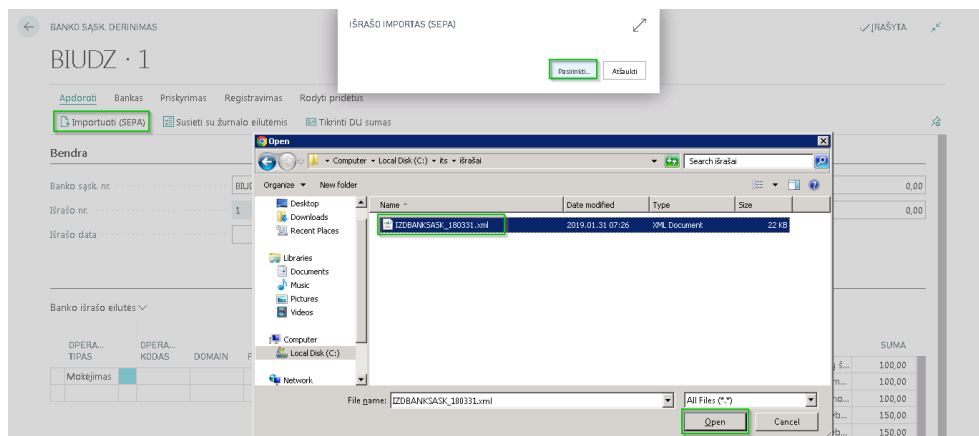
BANKO SĄSK. DERINIMAS

BIUDZ · 1

IŠRAŠO IMPORTAS (SEPA)

Pasirinkti... Atšaukti

✓ĮRAŠYTA

Apdoroti Bankas Priskyrimas Registravimas Rodyti pridėtus

Importuoti (SEPA) Susieti su žurnalo eilutėmis Tikrinti DU sumas

Bendra

Banko sąsk. nr. BIUD

Išrašo nr. 1

Išrašo data

0,00

0,00

Banko išrašo eilutės

| OPERA... TIPAS | OPERA... KODAS | DOMAIN | F |
|---|---|---|---|
| Mokėjimas | | | |

| | SUMA |
|---|---|
| j š... | 100,00 |
| m... | 100,00 |
| ho... | 100,00 |
| Yb... | 150,00 |
| Yb... | 150,00 |

Open

Computer ▸ Local Disk (C:) ▸ its ▸ išrašai

Search išrašai

Organize ▾ New folder

Desktop
Downloads
Recent Places
Libraries
Documents
Music
Pictures
Videos
Computer
Local Disk (C:)
Network

| Name | Date modified | Type | Size |
|---|---|---|---|
| IZDBANKSASK_180331.xml | 2019.01.31 07:26 | XML Document | 22 KB |

File name: IZDBANKSASK_180331.xml

All Files (*.*)

Open Cancel